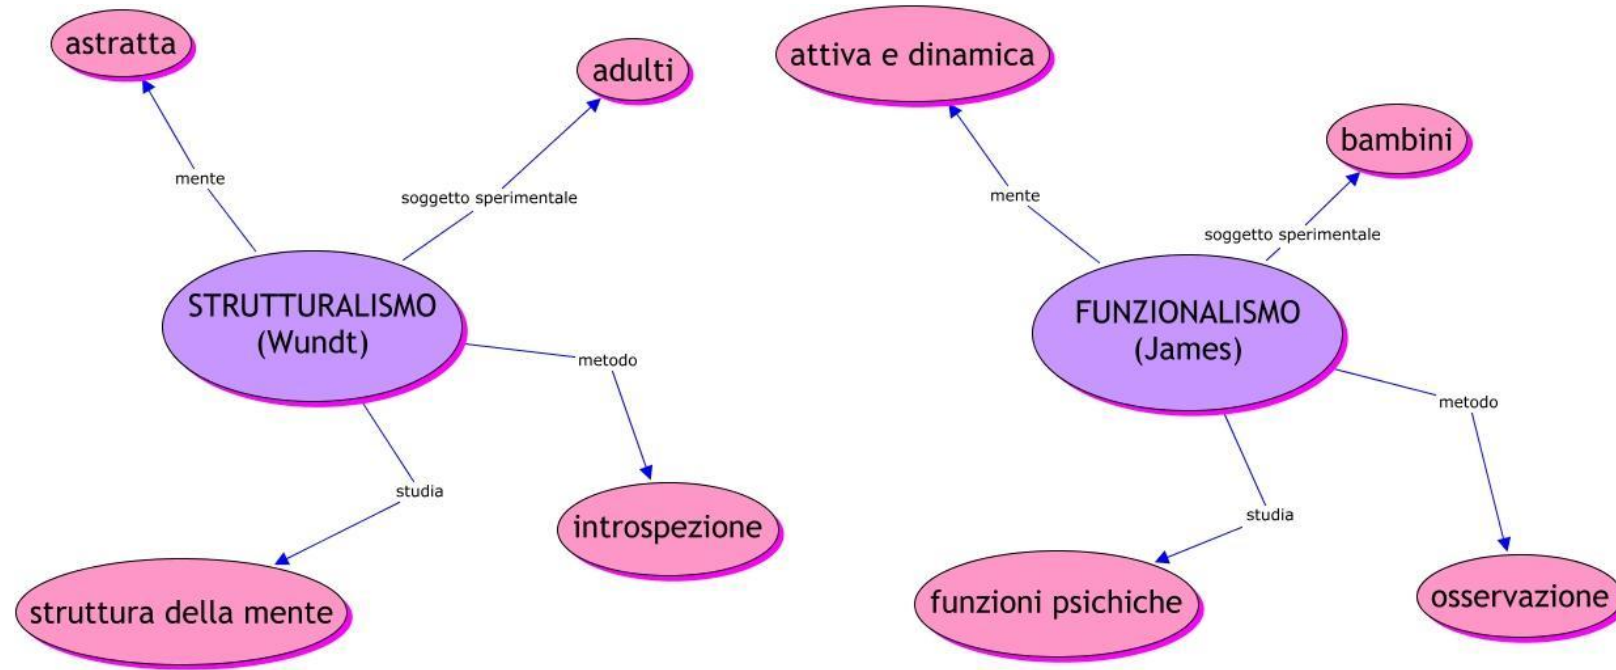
astratta

mente

adulti

soggetto sperimentale

STRUTTURALISMO (Wundt)

metodo

introspezione

studia

struttura della mente

attiva e dinamica

mente

bambini

soggetto sperimentale

FUNZIONALISMO (James)

metodo

osservazione

studia

funzioni psichiche